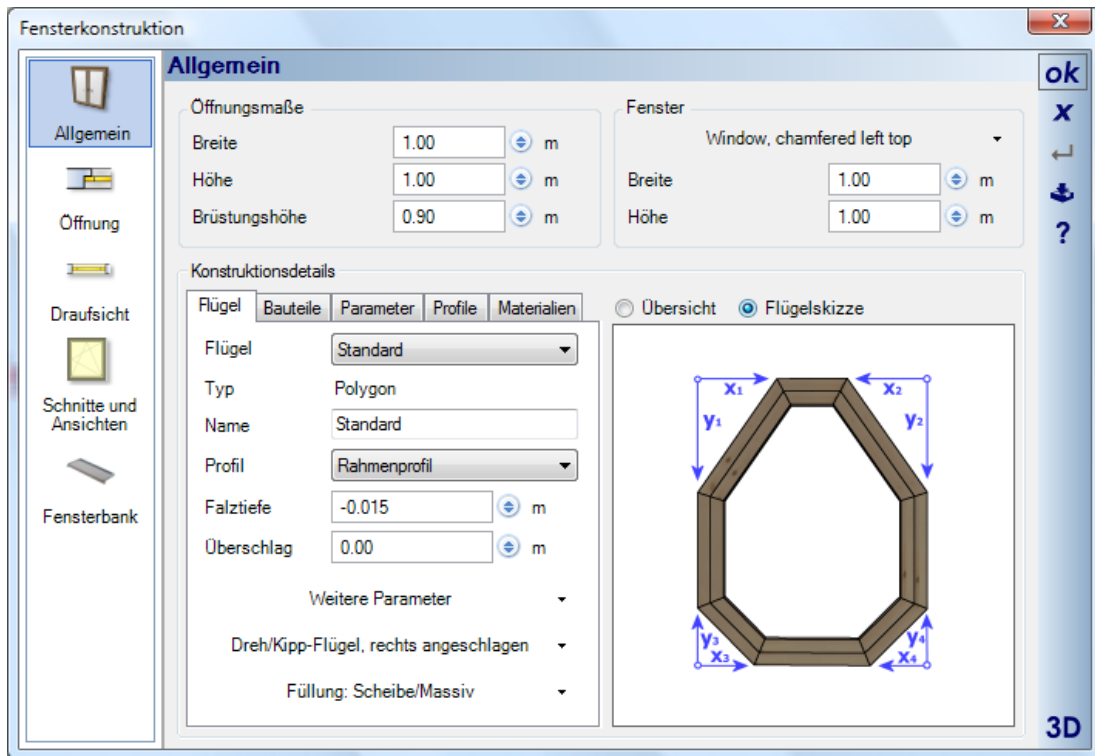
Fensterkonstruktion

Allgemein
Öffnung
Draufsicht
Schnitte und Ansichten
Fensterbank

Allgemein

Öffnungsmaße
Breite 1.00 m
Höhe 1.00 m
Brüstungshöhe 0.90 m

Fenster
Window, chamfered left top
Breite 1.00 m
Höhe 1.00 m

Konstruktionsdetails

Flügel | Bauteile | Parameter | Profile | Materialien

Flügel Standard
Typ Polygon
Name Standard
Profil Rahmenprofil
Falztiefe -0.015 m
Überschlag 0.00 m

Weitere Parameter
Dreh/Kipp-Flügel, rechts angeschlagen
Füllung: Scheibe/Massiv

Übersicht
Flügelskizze

$x_1$ $x_2$ $y_1$ $y_2$ $y_3$ $x_3$ $y_4$ $x_4$

ok
x
?
3D